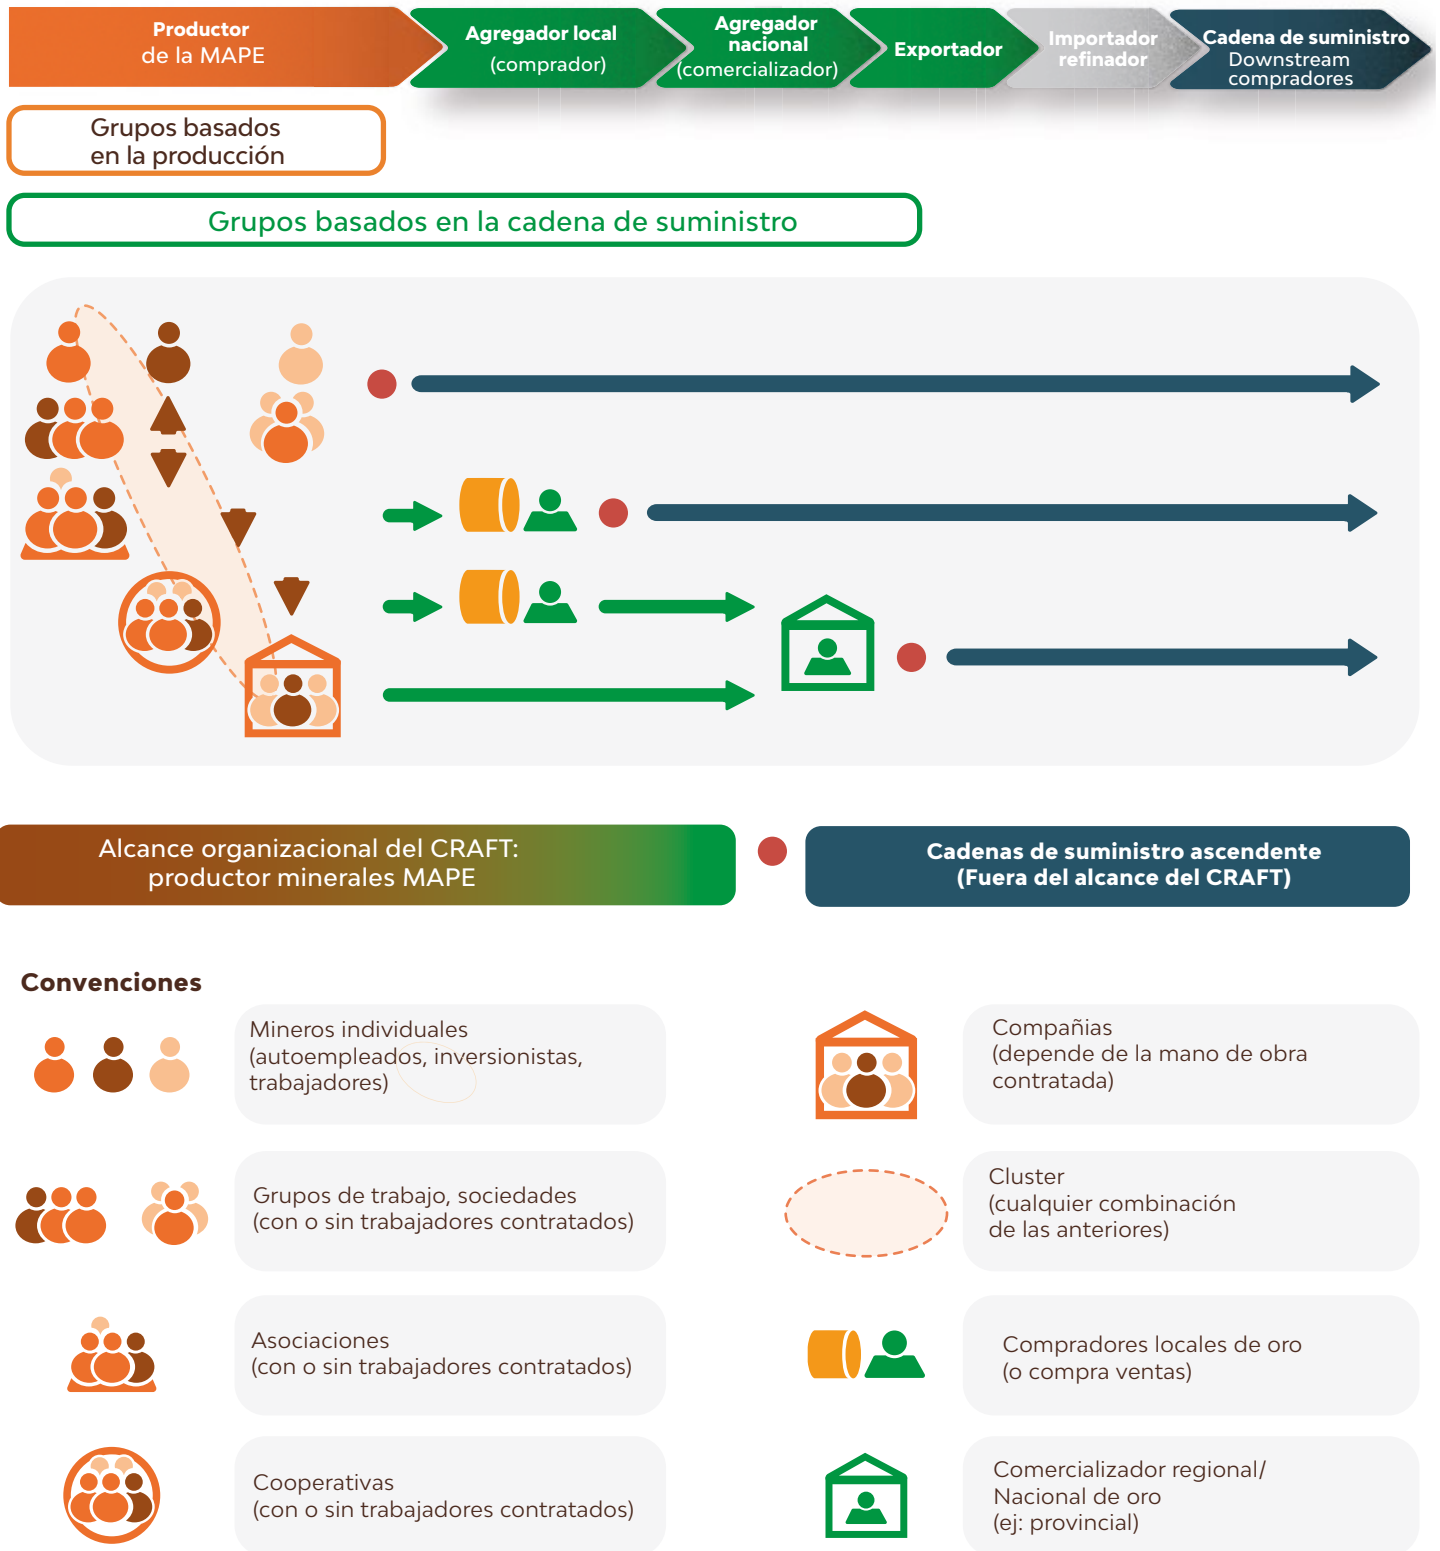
Productor de la MAPE

Agregador local (comprador)

Agregador nacional (comercializador)

Exportador

Importador refinador

Cadena de suministro Downstream compradores

Grupos basados en la producción

Grupos basados en la cadena de suministro

Alcance organizacional del CRAFT: productor minerales MAPE

Cadenas de suministro ascendente (Fuera del alcance del CRAFT)

Convenciones

Mineros individuales (autoempleados, inversionistas, trabajadores)

Compañias (depende de la mano de obra contratada)

Grupos de trabajo, sociedades (con o sin trabajadores contratados)

Cluster (cualquier combinación de las anteriores)

Asociaciones (con o sin trabajadores contratados)

Compradores locales de oro (o compra ventas)

Cooperativas (con o sin trabajadores contratados)

Comercializador regional/ Nacional de oro (ej: provincial)